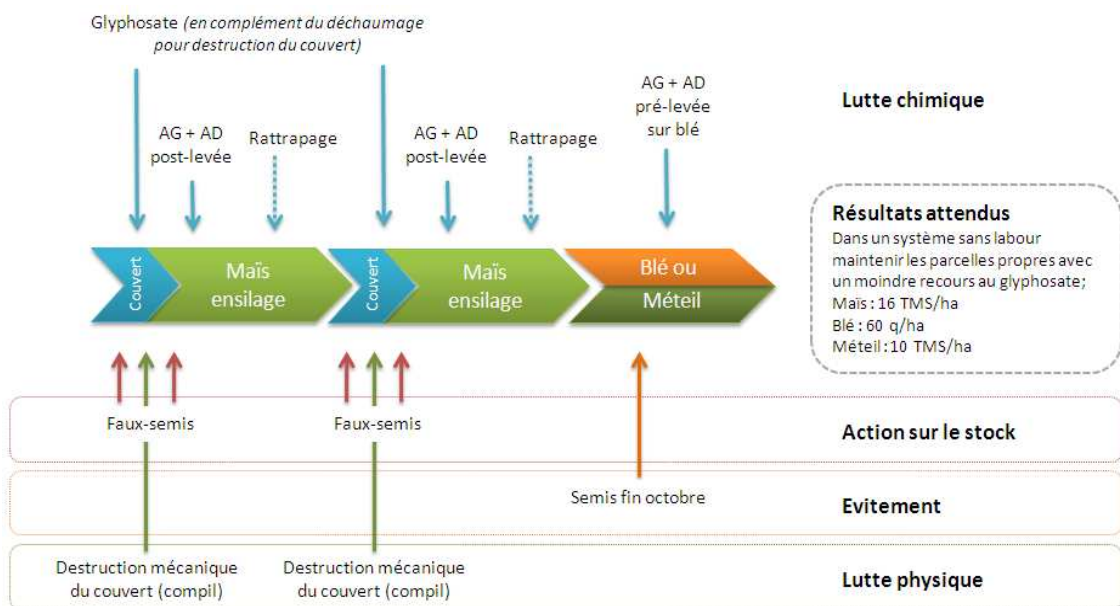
Glyphosate (en complément du déchaumage pour destruction du couvert)

AG + AD post-levée

Rattrapage

AG + AD post-levée

Rattrapage

AG + AD pré-levée sur blé

Lutte chimique

Résultats attendus
Dans un système sans labour maintenir les parcelles propres avec un moindre recours au glyphosate;
Maïs : 16 TMS/ha
Blé : 60 q/ha
Méteil : 10 TMS/ha

Couvert

Maïs ensilage

Couvert

Maïs ensilage

Blé ou

Méteil

Faux-semis

Faux-semis

Action sur le stock

Semis fin octobre

Evitement

Destruction mécanique du couvert (compil)

Destruction mécanique du couvert (compil)

Lutte physique